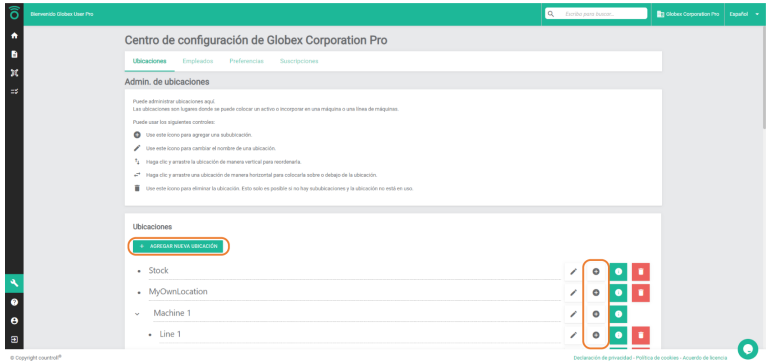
Bienvenido Globex User Pro

Escriba para buscar...

Globex Corporation Pro

Español

Centro de configuración de Globex Corporation Pro

Ubicaciones Empleados Preferencias Suscripciones

Admin. de ubicaciones

Puede administrar ubicaciones aquí.
Las ubicaciones son lugares donde se puede colocar un activo o incorporar en una máquina o una línea de máquinas.

Puede usar los siguientes controles:

Use este icono para agregar una sububicación.

Use este icono para cambiar el nombre de una ubicación.

Haga clic y arrastre la ubicación de manera vertical para reordenarla.

Haga clic y arrastre una ubicación de manera horizontal para colocarla sobre o debajo de la ubicación.

Use este icono para eliminar la ubicación. Esto solo es posible si no hay sububicaciones y la ubicación no está en uso.

Ubicaciones

+ AGREGAR NUEVA UBICACIÓN

Stock

MyOwnLocation

Machine 1

Line 1

© Copyright countroll®

Declaración de privacidad · Política de cookies · Acuerdo de licencia